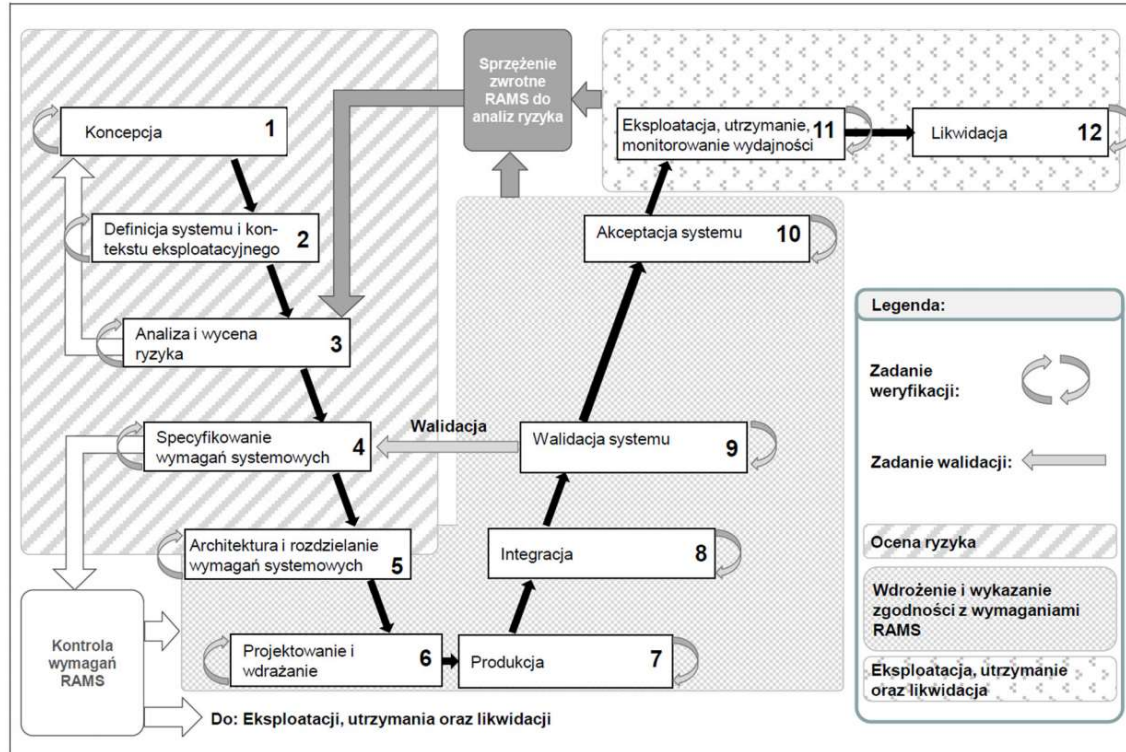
Sprzężenie zwrotne RAMS do analiz ryzyka

Koncepcja 1

Definicja systemu i kontekstu eksploatacyjnego 2

Analiza i wycena ryzyka 3

Specyfikowanie wymagań systemowych 4

Architektura i rozdzielanie wymagań systemowych 5

Projektowanie i wdrażanie 6

Produkcja 7

Integracja 8

Walidacja systemu 9

Walidacja

Akceptacja systemu 10

Eksploatacja, utrzymanie, monitorowanie wydajności 11

Likwidacja 12

Kontrola wymagań RAMS

Do: Eksploatacji, utrzymania oraz likwidacji

Legenda:

Zadanie weryfikacji:

Zadanie walidacji:

Ocena ryzyka

Wdrożenie i wykazanie zgodności z wymaganiami RAMS

Eksploatacja, utrzymanie oraz likwidacja